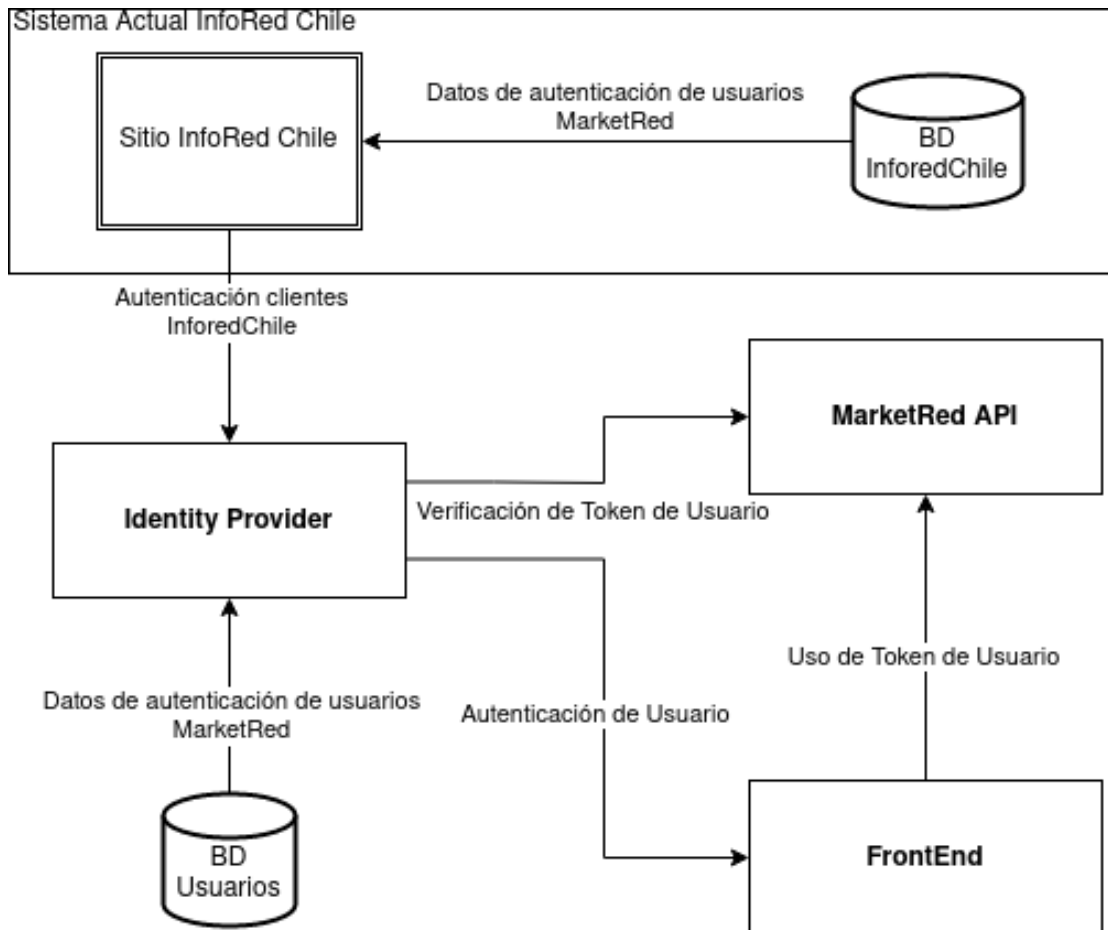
Sistema Actual InfoRed Chile

Sitio InfoRed Chile

Datos de autenticación de usuarios MarketRed

BD InforedChile

Autenticación clientes InforedChile

MarketRed API

Identity Provider

Verificación de Token de Usuario

Uso de Token de Usuario

Datos de autenticación de usuarios MarketRed

Autenticación de Usuario

BD Usuarios

FrontEnd